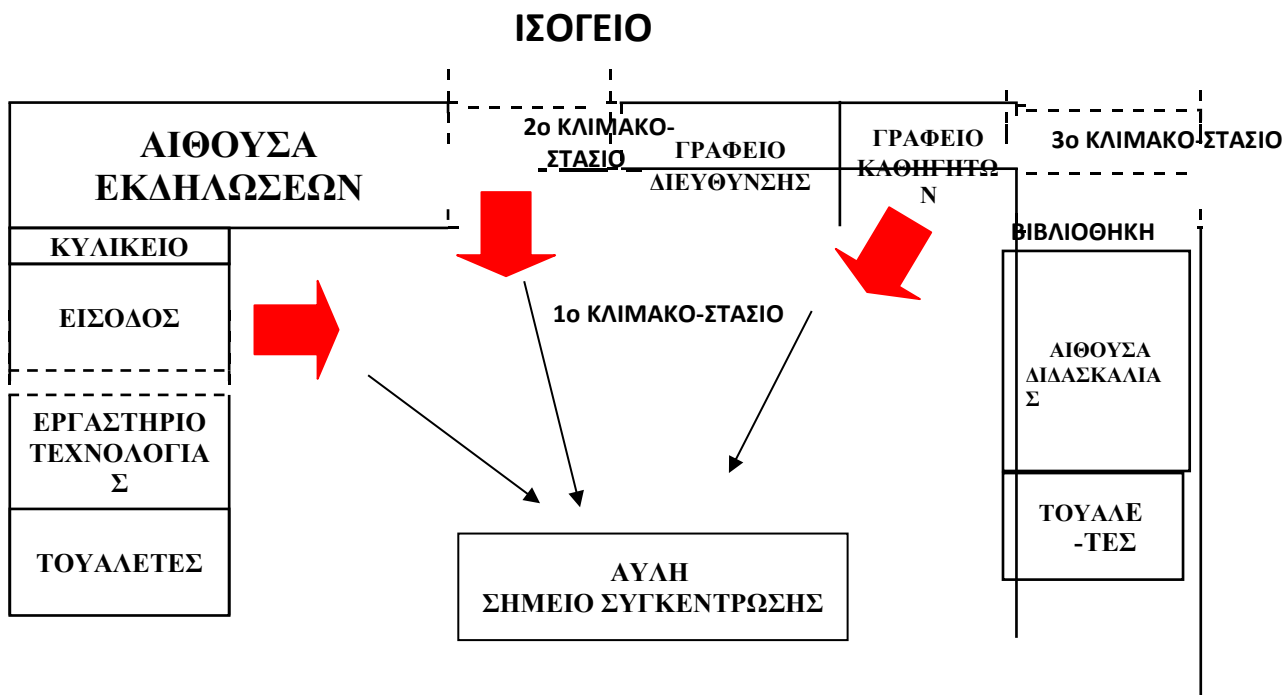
ΙΣΟΓΕΙΟ

ΑΙΘΟΥΣΑ ΕΚΔΗΛΩΣΕΩΝ

2ο ΚΛΙΜΑΚΟ-ΣΤΑΣΙΟ

ΓΡΑΦΕΙΟ ΔΙΕΥΘΥΝΣΗΣ

ΓΡΑΦΕΙΟ ΚΑΘΗΓΗΤΩΝ

3ο ΚΛΙΜΑΚΟ-ΣΤΑΣΙΟ

ΚΥΛΙΚΕΙΟ

ΒΙΒΛΙΟΘΗΚΗ

ΕΙΣΟΔΟΣ

1ο ΚΛΙΜΑΚΟ-ΣΤΑΣΙΟ

ΑΙΘΟΥΣΑ ΔΙΔΑΣΚΑΛΙΑΣ

ΕΡΓΑΣΤΗΡΙΟ ΤΕΧΝΟΛΟΓΙΑΣ

ΤΟΥΑΛΕ-ΤΕΣ

ΤΟΥΑΛΕΤΕΣ

ΑΥΛΗ
ΣΗΜΕΙΟ ΣΥΓΚΕΝΤΡΩΣΗΣ